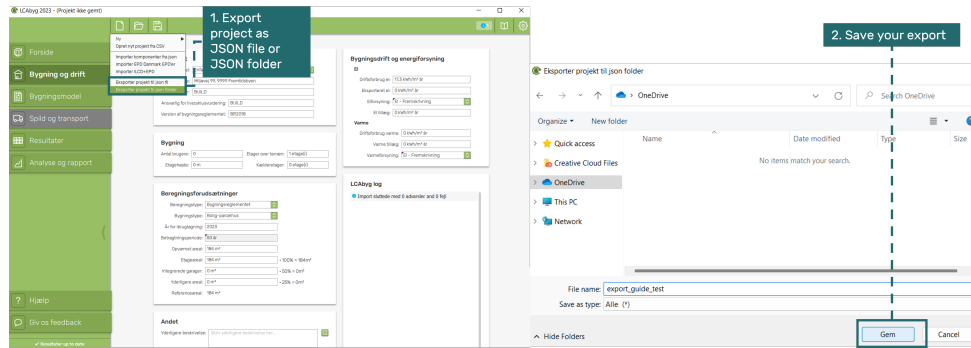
LCAbyg 2023 - (Projekt ikke gemt)

1. Export project as JSON file or JSON folder

Ny
Opret nyt projekt fra CSV
Importer komponenter fra json
Importer EPD Danmark EPDer
Importer ILCD+EPD
Eksporter projekt til json fil
Eksporter projekt til json folder

Forside
Bygning og drift
Bygningsmodel
Spild og transport
Resultater
Analyse og rapport

Pilevej 99, 9999 Prombiobyen
BUILD
Ansvarlig for livscyklusvurdering: BUILD
Version af bygningsreglementet: BR2018

Bygning
Antal brugere: 0
Etager over terræn: 1 etage(r)
Etageareal: 0 m²
Kælderetager: 0 etage(r)

Beregningsforudsætninger
Beregningstype: Bygningsreglementet
Bygningstype: Etag-parcelhus
År for ibrugtagning: 2023
Betragtningsperiode: 50 år
Opvarmet areal: 184 m²
Etageareal: 184 m² · 100% = 184 m²
Integrerede garager: 0 m² · 50% = 0 m²
Yderligere areal: 0 m² · 25% = 0 m²
Referenceareal: 184 m²

Andet
Yderligere beskrivelse:

Bygningsdrift og energiforsyning
El
Driftsforbrug el: 11,3 kWh/m² år
Elsoproduktion: 0 kWh/m² år
Elforsyning: El - Fremskrivning
El tillæg: 0 kWh/m² år
Varme
Driftsforbrug varme: 0 kWh/m² år
Varme tillæg: 0 kWh/m² år
Varmeforsyning: El - Fremskrivning

LCAbyg log
Import slattede med 0 advarsler and 0 fejl

Hjælp
Giv os feedback
Resultater up to date

2. Save your export

Eksporter projekt til json folder
OneDrive
Search OneDrive
Organize ▾
New folder
Name
Date modified
Type
Size
No items match your search.
Quick access
Creative Cloud Files
OneDrive
This PC
Network
File name: export_guide_test
Save as type: Alle (*)
Hide Folders
Gem
Cancel